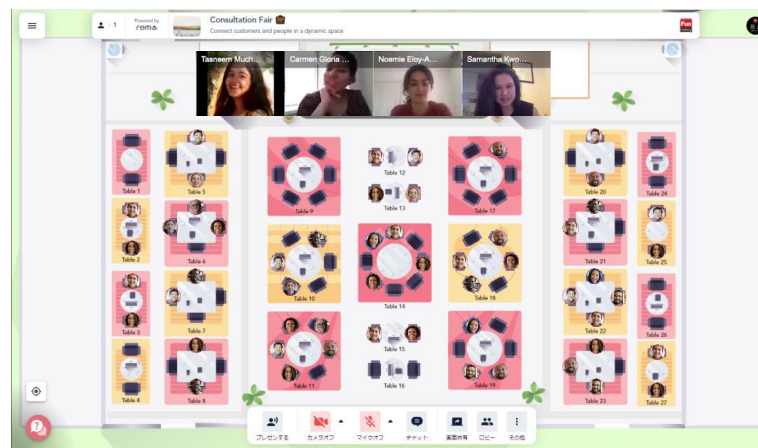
1

Powered by remo

Consultation Fair

Connect customers and people in a dynamic space

Tasneem Much...

Carmen Gloria ...

Noemie Eloy-A...

Samantha Kwo...

Table 1

Table 5

Table 9

Table 12

Table 13

Table 17

Table 20

Table 24

Table 2

Table 6

Table 10

Table 14

Table 18

Table 21

Table 25

Table 3

Table 7

Table 22

Table 26

Table 15

Table 16

Table 11

Table 19

Table 4

Table 8

Table 23

Table 27

プレゼンする

カメラオフ

マイクオフ

チャット

画面共有

ロビー

その他